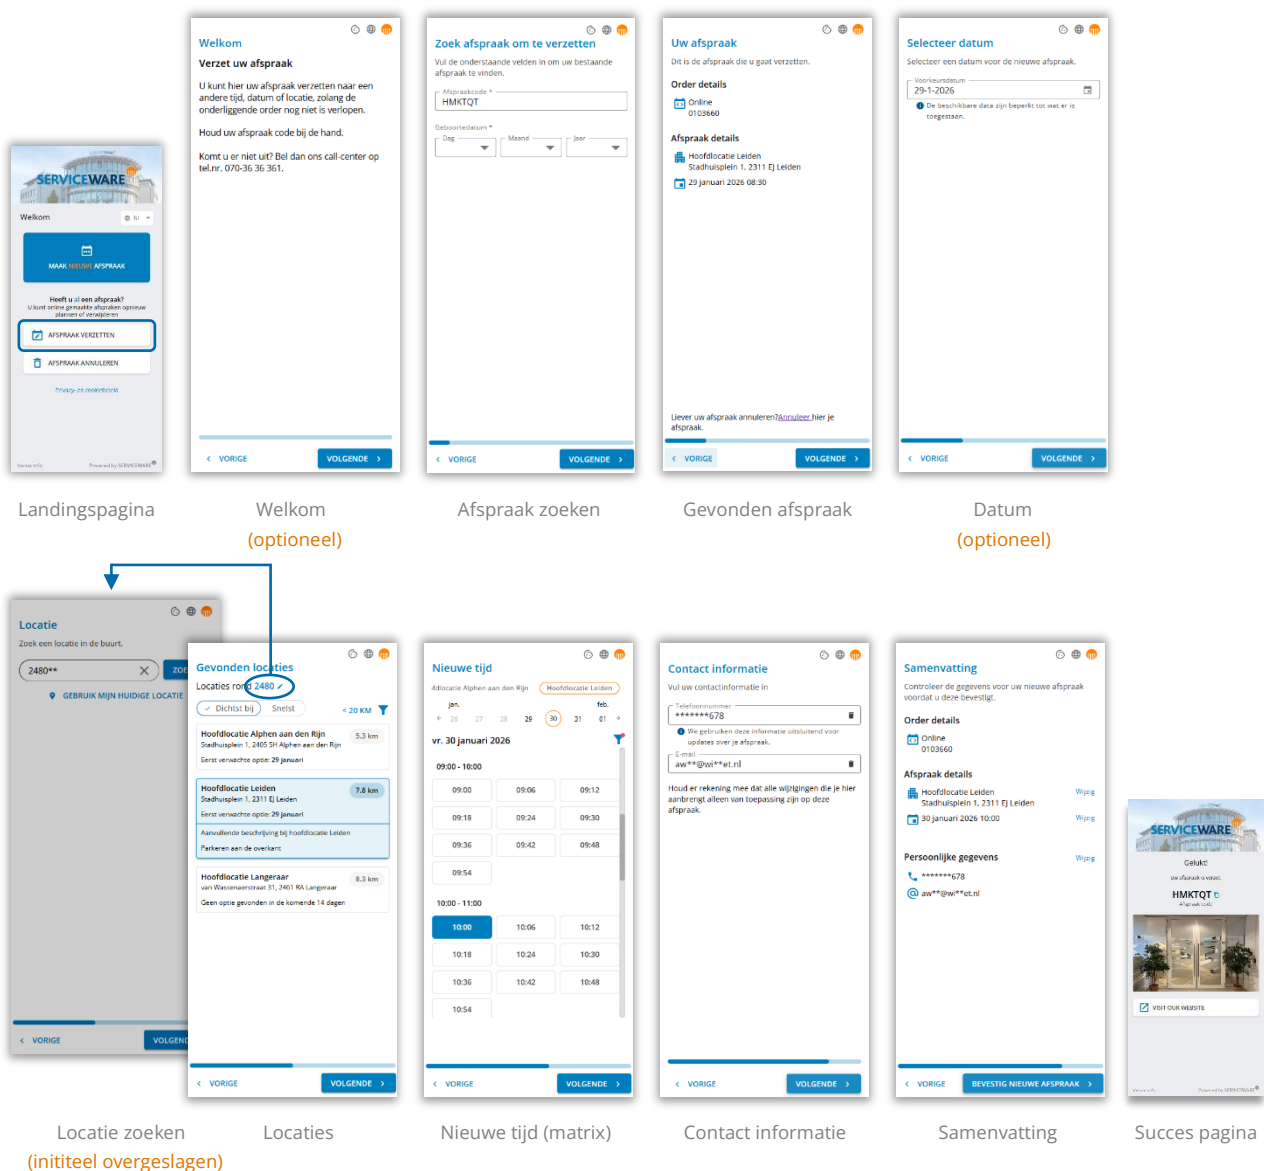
SERVICEWARE
Welkom
MAAK NIEUWE AFSPRAAK
Heeft u al een afspraak?
U kunt online gemaakte afspraken opnieuw plannen of verwijderen
AFSPRAAK VERZETTEN
AFSPRAAK ANNULEREN
Privacy- en cookiebeleid

Landingspagina

Welkom
Verzet uw afspraak
U kunt hier uw afspraak verzetten naar een andere tijd, datum of locatie, zolang de onderliggende order nog niet is verlopen.
Houd uw afspraak code bij de hand.
Komt u er niet uit? Bel dan ons call-center op tel.nr. 070-36 36 361.
VOLGENDE

Welkom
(optioneel)

Zoek afspraak om te verzetten
Vul de onderstaande velden in om uw bestaande afspraak te vinden.
Afspraakcode *
HMKTQT
Geboortedatum *
Dag
Maand
Jaar
VORIGE
VOLGENDE

Afspraak zoeken

Uw afspraak
Dit is de afspraak die u gaat verzetten.
Order details
Online
0103660
Afspraak details
Hoofdlocatie Leiden
Stadhuisplein 1, 2311 EJ Leiden
29 januari 2026 08:30
Liever uw afspraak annuleren? Annuleer hier je afspraak.
VORIGE
VOLGENDE

Gevonden afspraak

Selecteer datum
Selecteer een datum voor de nieuwe afspraak.
Voorkeursdatum
29-1-2026
De beschikbare data zijn beperkt tot wat er is toegestaan.
VORIGE
VOLGENDE

Datum
(optioneel)

Locatie
Zoek een locatie in de buurt.
2480**
ZOE
GEBRUIK MIJN HUIDIGE LOCATIE
VORIGE
VOLGEND

Locatie zoeken
(inititeel overgeslagen)

Gevonden locaties
Locaties rond 2480
Dichtst bij
Snelst
< 20 KM
Hoofdlocatie Alphen aan den Rijn
5.3 km
Stadhuisplein 1, 2405 SH Alphen aan den Rijn
Eerst verwachte optie: 29 januari
Hoofdlocatie Leiden
7.8 km
Stadhuisplein 1, 2311 EJ Leiden
Eerst verwachte optie: 29 januari
Aanvullende beschrijving bij hoofdlocatie Leiden
Parkeren aan de overkant
Hoofdlocatie Langeraar
8.3 km
van Wassenaerstraat 31, 2461 RA Langeraar
Geen optie gevonden in de komende 14 dagen
VORIGE
VOLGENDE

Locaties

Nieuwe tijd
Hoofdlocatie Alphen aan den Rijn
Hoofdlocatie Leiden
jan.
feb.
26 27 28 29 30 31 01
vr. 30 januari 2026
09:00 - 10:00
09:00 09:06 09:12
09:18 09:24 09:30
09:36 09:42 09:48
09:54
10:00 - 11:00
10:00 10:06 10:12
10:18 10:24 10:30
10:36 10:42 10:48
10:54
VORIGE
VOLGENDE

Nieuwe tijd (matrix)

Contact informatie
Vul uw contactinformatie in
Telefoonnummer
******678
We gebruiken deze informatie uitsluitend voor updates over je afspraak.
E-mail
aw**@wi**et.nl
Houd er rekening mee dat alle wijzigingen die je hier aanbrengt alleen van toepassing zijn op deze afspraak.
VORIGE
VOLGENDE

Contact informatie

Samenvatting
Controleer de gegevens voor uw nieuwe afspraak voordat u deze bevestigt.
Order details
Online
0103660
Afspraak details
Hoofdlocatie Leiden
Stadhuisplein 1, 2311 EJ Leiden
Wijzig
30 januari 2026 10:00
Wijzig
Persoonlijke gegevens
Wijzig
*******678
aw**@wi**et.nl
VORIGE
BEVESTIG NIEUWE AFSPRAAK

Samenvatting

SERVICEWARE
Gelukt!
HMKTQT
VISIT OUR WEBSITE

Succes pagina